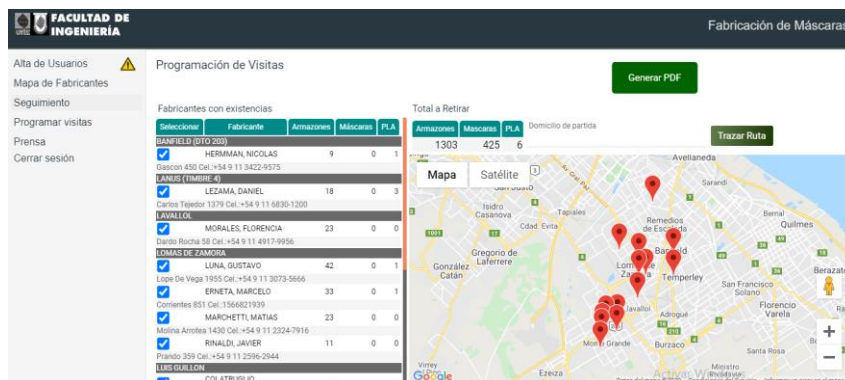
FACULTAD DE INGENIERÍA

Fabricación de Máscaras

Alta de Usuarios
Mapa de Fabricantes
Seguimiento
Programar visitas
Prensa
Cerrar sesión

Programación de Visitas

Generar PDF

Fabricantes con existencias

| Seleccionar | Fabricante | Armazones | Máscaras | PLA |
|---|---|---|---|---|
| BANFIELD (DTO 203) | | | | |
| ✓ | HERMMAN, NICOLAS | 9 | 0 | 1 |
| Gascon 450 Cel.:+54 9 11 3422-9575 | | | | |
| LANUS (TIMBRE 4) | | | | |
| ✓ | LEZAMA, DANIEL | 18 | 0 | 3 |
| Carlos Tejedor 1379 Cel.:+54 9 11 6830-1200 | | | | |
| LAVALLOL | | | | |
| ✓ | MORALES, FLORENCIA | 23 | 0 | 0 |
| Dardo Rocha 58 Cel.:+54 9 11 4917-9956 | | | | |
| LOMAS DE ZAMORA | | | | |
| ✓ | LUNA, GUSTAVO | 42 | 0 | 1 |
| Lope De Vega 1955 Cel.:+54 9 11 3073-5666 | | | | |
| ✓ | ERNETA, MARCELO | 33 | 0 | 1 |
| Corrientes 851 Cel.:1566821939 | | | | |
| ✓ | MARCHETTI, MATIAS | 23 | 0 | 0 |
| Molina Arrotea 1430 Cel.:+54 9 11 2324-7916 | | | | |
| ✓ | RINALDI, JAVIER | 11 | 0 | 0 |
| Prando 359 Cel.:+54 9 11 2596-2944 | | | | |
| LUIS GUILLON | | | | |
| ✓ | COLATRUGLIO | | | |

Total a Retirar

| Armazones | Mascaras | PLA |
|---|---|---|
| 1303 | 425 | 6 |

Domicilio de partida

Trazar Ruta

Mapa Satélite

Avellaneda Sarandí Isidro Casanova Tapiales Remedios de Escalada Bernal Quilmes Berazat Gregorio de Laferrere González Catán Lomas de Zamora Banfield Temperley San Francisco Solano Florencio Varela Lavallol Adrogué Burzaco Monte Grande Santa Rosa Ezeiza Virrey Ministro Google Activar Windows